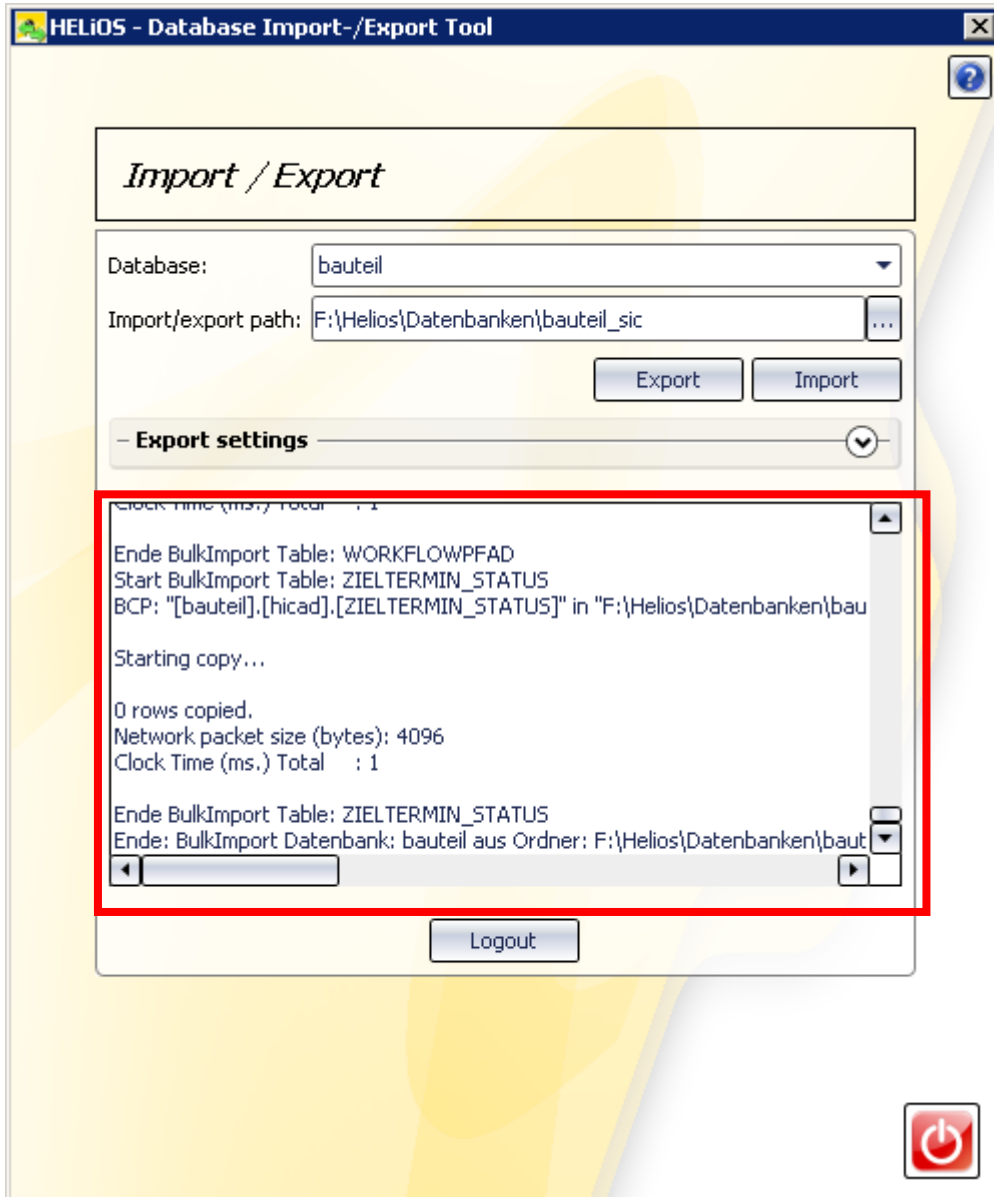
HELiOS - Database Import-/Export Tool

Import / Export

Database: bauteil

Import/export path: F:\Helios\Datenbanken\bauteil_sic ...

Export Import

Export settings

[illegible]

Ende BulkImport Table: WORKFLOWPFAD
Start BulkImport Table: ZIELTERMIN_STATUS
BCP: "[bauteil].[hicad].[ZIELTERMIN_STATUS]" in "F:\Helios\Datenbanken\bau

Starting copy...

0 rows copied.
Network packet size (bytes): 4096
Clock Time (ms.) Total : 1

Ende BulkImport Table: ZIELTERMIN_STATUS
Ende: BulkImport Datenbank: bauteil aus Ordner: F:\Helios\Datenbanken\baut

Logout